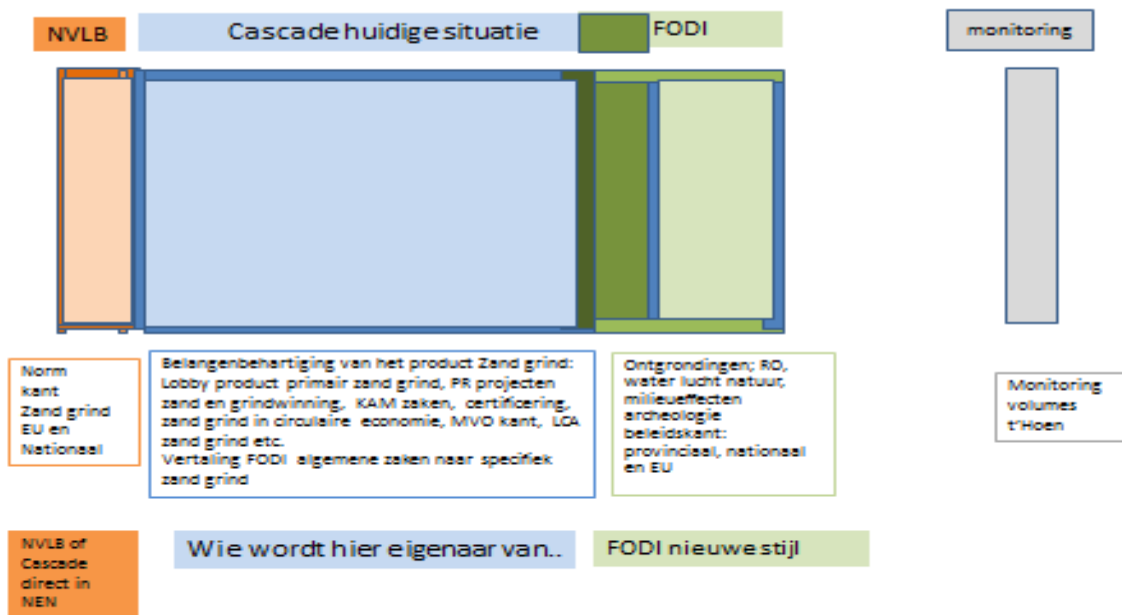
NVLB

Cascade huidige situatie

FODI

monitoring

Norm kant Zand grind EU en Nationaal

Belangenbehartiging van het product Zand grind: Lobby product primair zand grind, PR projecten zand en grindwinning, KAM zaken, certificering, zand grind in circulaire economie, MVO kant, LCA zand grind etc.
Vertaling FODI algemene zaken naar specifiek zand grind

Ontgrondingen; RO, water lucht natuur, milieueffecten archeologie beleidskant: provinciaal, nationaal en EU

Monitoring volumes t'Hoen

NVLB of Cascade direct in NEN

Wie wordt hier eigenaar van..

FODI nieuwe stijl